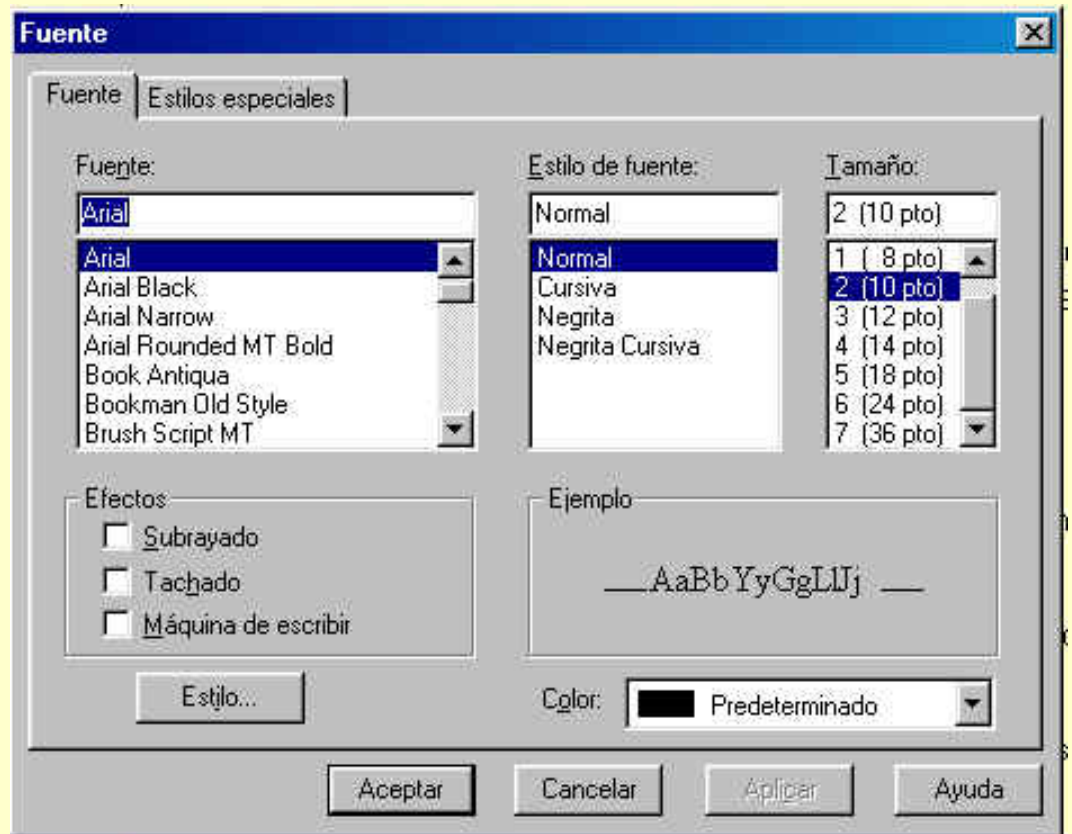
Fuente

Fuente | Estilos especiales

Fuente:
Arial
Arial
Arial Black
Arial Narrow
Arial Rounded MT Bold
Book Antiqua
Bookman Old Style
Brush Script MT

Estilo de fuente:
Normal
Normal
Cursiva
Negrita
Negrita Cursiva

Tamaño:
2 (10 pto)
1 ( 8 pto)
2 (10 pto)
3 (12 pto)
4 (14 pto)
5 (18 pto)
6 (24 pto)
7 (36 pto)

Efectos
Subrayado
Tachado
Máquina de escribir

Ejemplo
AaBbYyGgLlJj

Estilo...

Color: Predeterminado

Aceptar
Cancelar
Aplicar
Ayuda